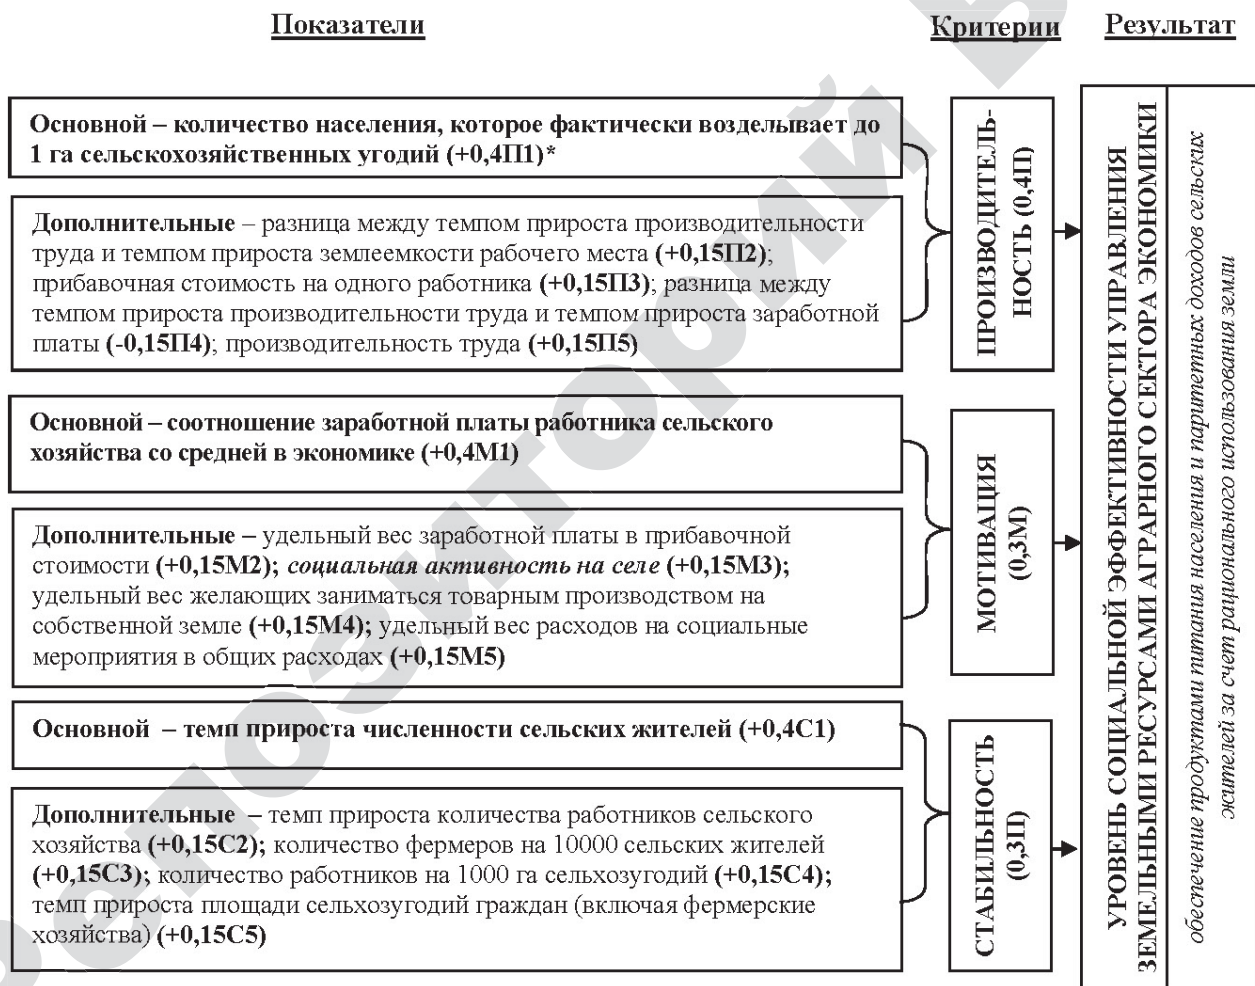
Показатели

Критерии

Результат

Основной – количество населения, которое фактически возделывает до 1 га сельскохозяйственных угодий (+0,4П1)*

Дополнительные – разница между темпом прироста производительности труда и темпом прироста землеемкости рабочего места (+0,15П2); прибавочная стоимость на одного работника (+0,15П3); разница между темпом прироста производительности труда и темпом прироста заработной платы (-0,15П4); производительность труда (+0,15П5)

ПРОИЗВОДИТЕЛЬНОСТЬ (0,4П)

Основной – соотношение заработной платы работника сельского хозяйства со средней в экономике (+0,4М1)

Дополнительные – удельный вес заработной платы в прибавочной стоимости (+0,15М2); социальная активность на селе (+0,15М3); удельный вес желающих заниматься товарным производством на собственной земле (+0,15М4); удельный вес расходов на социальные мероприятия в общих расходах (+0,15М5)

МОТИВАЦИЯ (0,3М)

Основной – темп прироста численности сельских жителей (+0,4С1)

Дополнительные – темп прироста количества работников сельского хозяйства (+0,15С2); количество фермеров на 10000 сельских жителей (+0,15С3); количество работников на 1000 га сельхозугодий (+0,15С4); темп прироста площади сельхозугодий граждан (включая фермерские хозяйства) (+0,15С5)

СТАБИЛЬНОСТЬ (0,3П)

УРОВЕНЬ СОЦИАЛЬНОЙ ЭФФЕКТИВНОСТИ УПРАВЛЕНИЯ ЗЕМЕЛЬНЫМИ РЕСУРСАМИ АГРАРНОГО СЕКТОРА ЭКОНОМИКИ

обеспечение продуктами питания населения и паритетных доходов сельских жителей за счет рационального использования земли